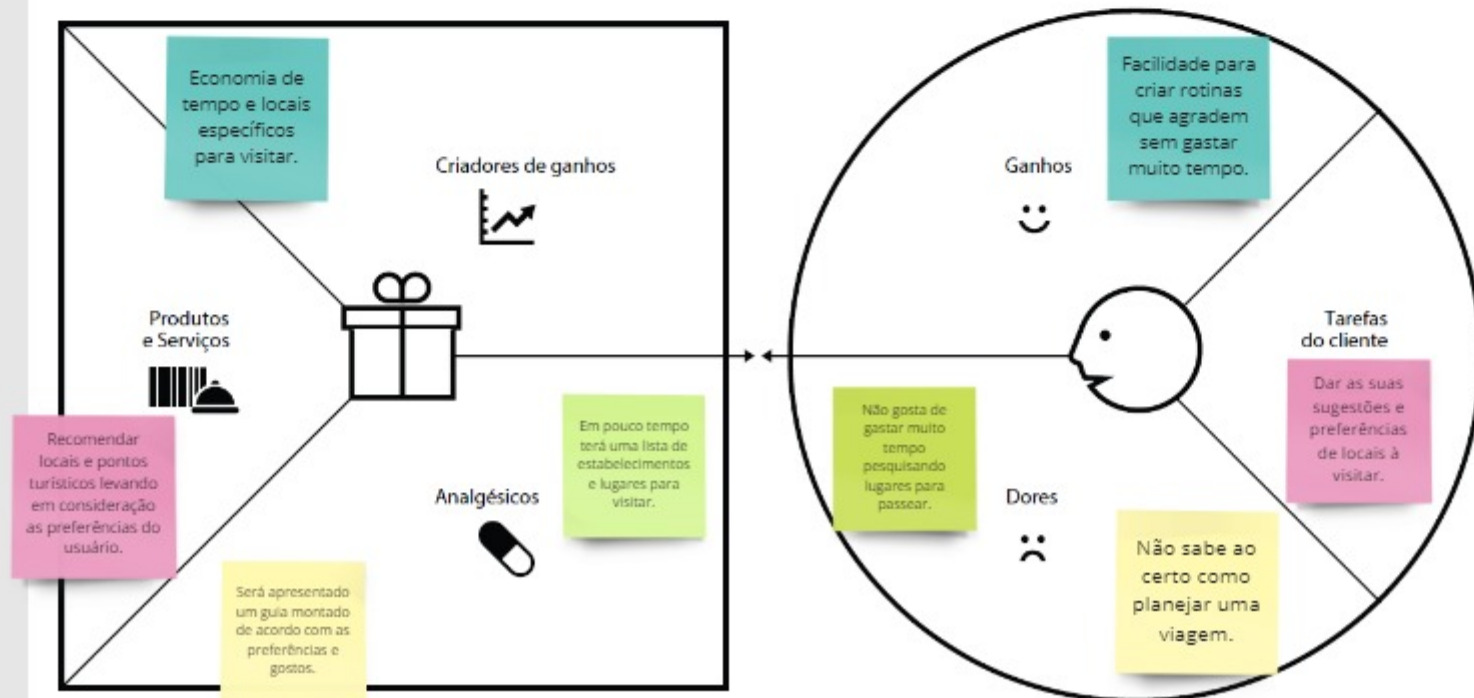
Economia de tempo e locais específicos para visitar.

Criadores de ganhos

Produtos e Serviços

Recomendar locais e pontos turísticos levando em consideração as preferências do usuário.

Em pouco tempo terá uma lista de estabelecimentos e lugares para visitar.

Analgésicos

Será apresentado um guia montado de acordo com as preferências e gostos.

Facilidade para criar rotinas que agradem sem gastar muito tempo.

Ganhos

Tarefas do cliente

Dar as suas sugestões e preferências de locais à visitar.

Não gosta de gastar muito tempo pesquisando lugares para passear.

Dores

Não sabe ao certo como planejar uma viagem.